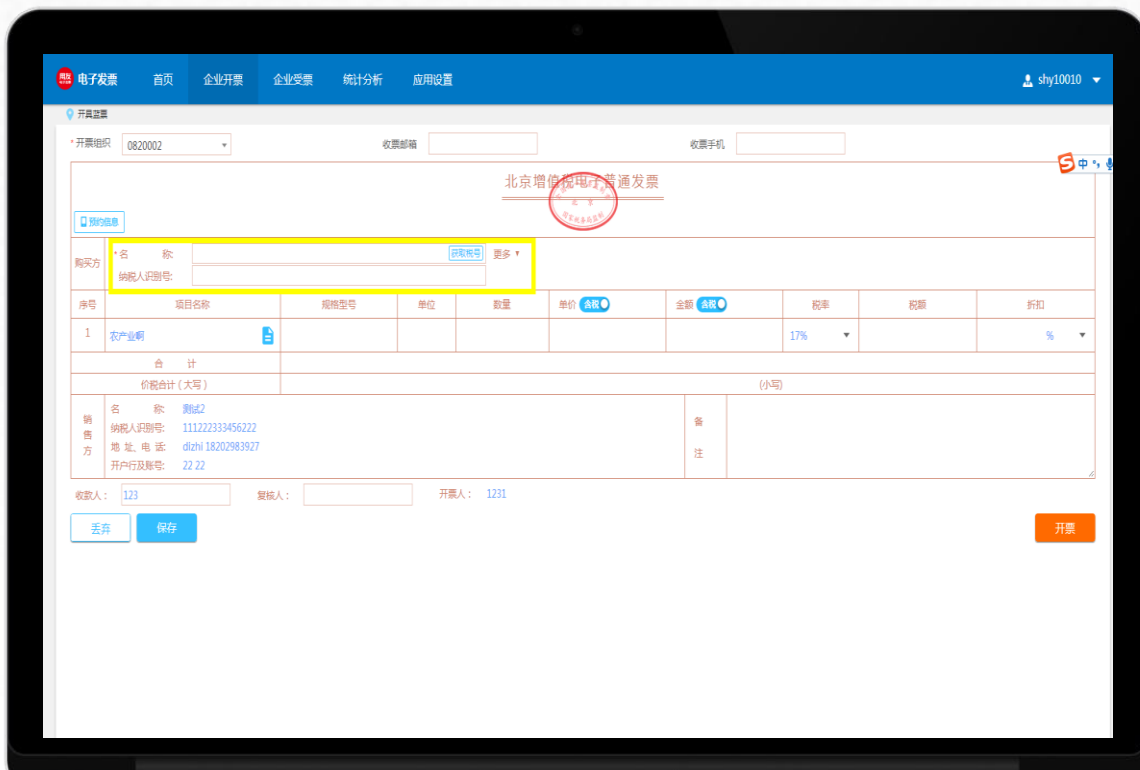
电子发票 首页 企业开票 企业受票 统计分析 应用设置 shy10010

开具蓝票

*开票组织 0820002 收票邮箱 收票手机

北京增值税电子普通发票

预约信息

购买方 *名 称: 获取税号 更多
纳税人识别号:

| 序号 | 项目名称 | 规格型号 | 单位 | 数量 | 单价 含税 | 金额 含税 | 税率 | 税额 | 折扣 |
|---|---|---|---|---|---|---|---|---|---|
| 1 | 农产业啊 | | | | | | 17% | | % |
| 合 计 | | | | | | | | | |
| 价税合计（大写） | | | | | | (小写) | | | |

销售方 名 称: 测试2
纳税人识别号: 111222333456222
地 址、电 话: dizhi 18202983927
开户行及账号: 22 22

备注

收款人: 123 复核人: 开票人: 1231

丢弃 保存 开票